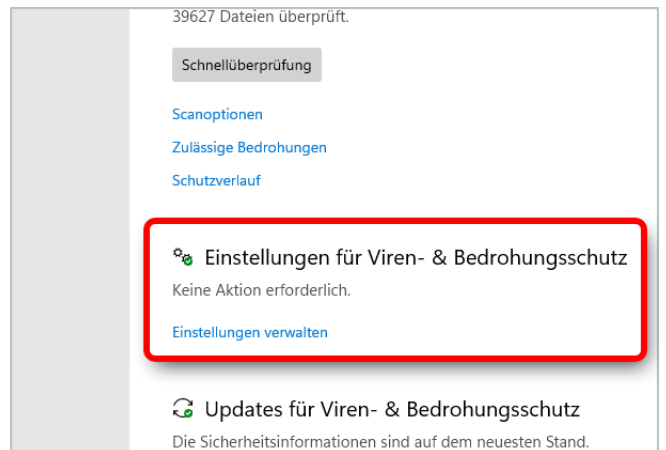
39627 Dateien überprüft.

Schnellüberprüfung

Scanoptionen

Zulässige Bedrohungen

Schutzverlauf

Einstellungen für Viren- & Bedrohungsschutz

Keine Aktion erforderlich.

Einstellungen verwalten

Updates für Viren- & Bedrohungsschutz

Die Sicherheitsinformationen sind auf dem neuesten Stand.